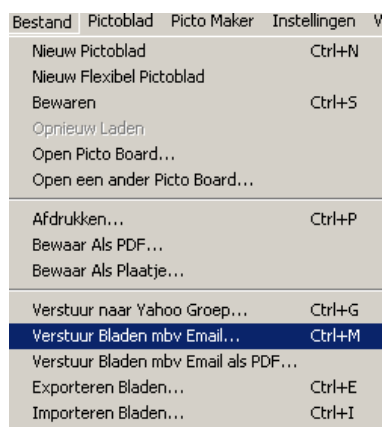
Bestand Pictoblad Picto Maker Instellingen V

Nieuw Pictoblad Ctrl+N
Nieuw Flexibel Pictoblad
Bewaren Ctrl+S
Opnieuw Laden
Open Picto Board...
Open een ander Picto Board...

Afdrukken... Ctrl+P
Bewaar Als PDF...
Bewaar Als Plaatje...

Verstuur naar Yahoo Groep... Ctrl+G
Verstuur Bladen mbv Email... Ctrl+M
Verstuur Bladen mbv Email als PDF...
Exporteren Bladen... Ctrl+E
Importeren Bladen... Ctrl+I